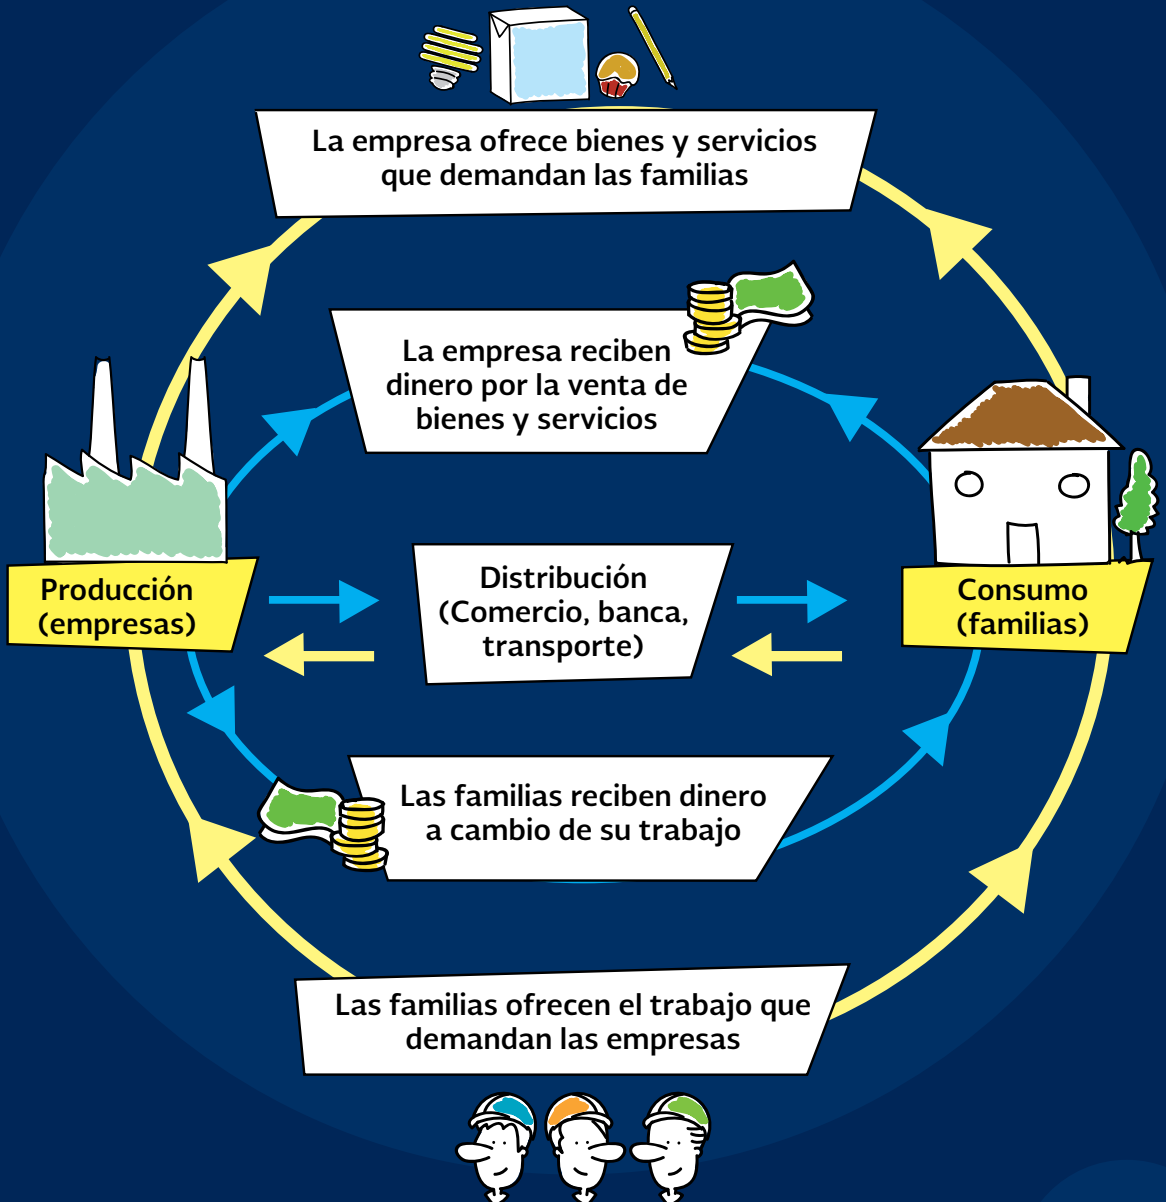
La empresa ofrece bienes y servicios que demandan las familias

La empresa reciben dinero por la venta de bienes y servicios

Producción (empresas)

Distribución (Comercio, banca, transporte)

Consumo (familias)

Las familias reciben dinero a cambio de su trabajo

Las familias ofrecen el trabajo que demandan las empresas